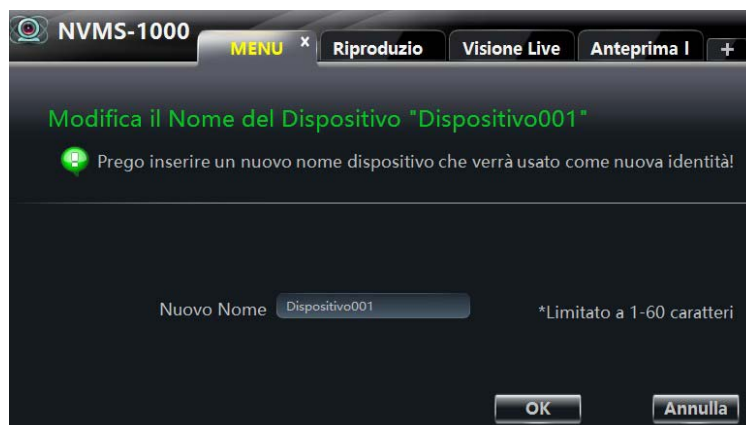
NVMS-1000

MENU ×

Riproduzio

Visione Live

Anteprima I

+

Modifica il Nome del Dispositivo "Dispositivo001"

Prego inserire un nuovo nome dispositivo che verrà usato come nuova identità!

Nuovo Nome Dispositivo001

*Limitato a 1-60 caratteri

OK

Annulla